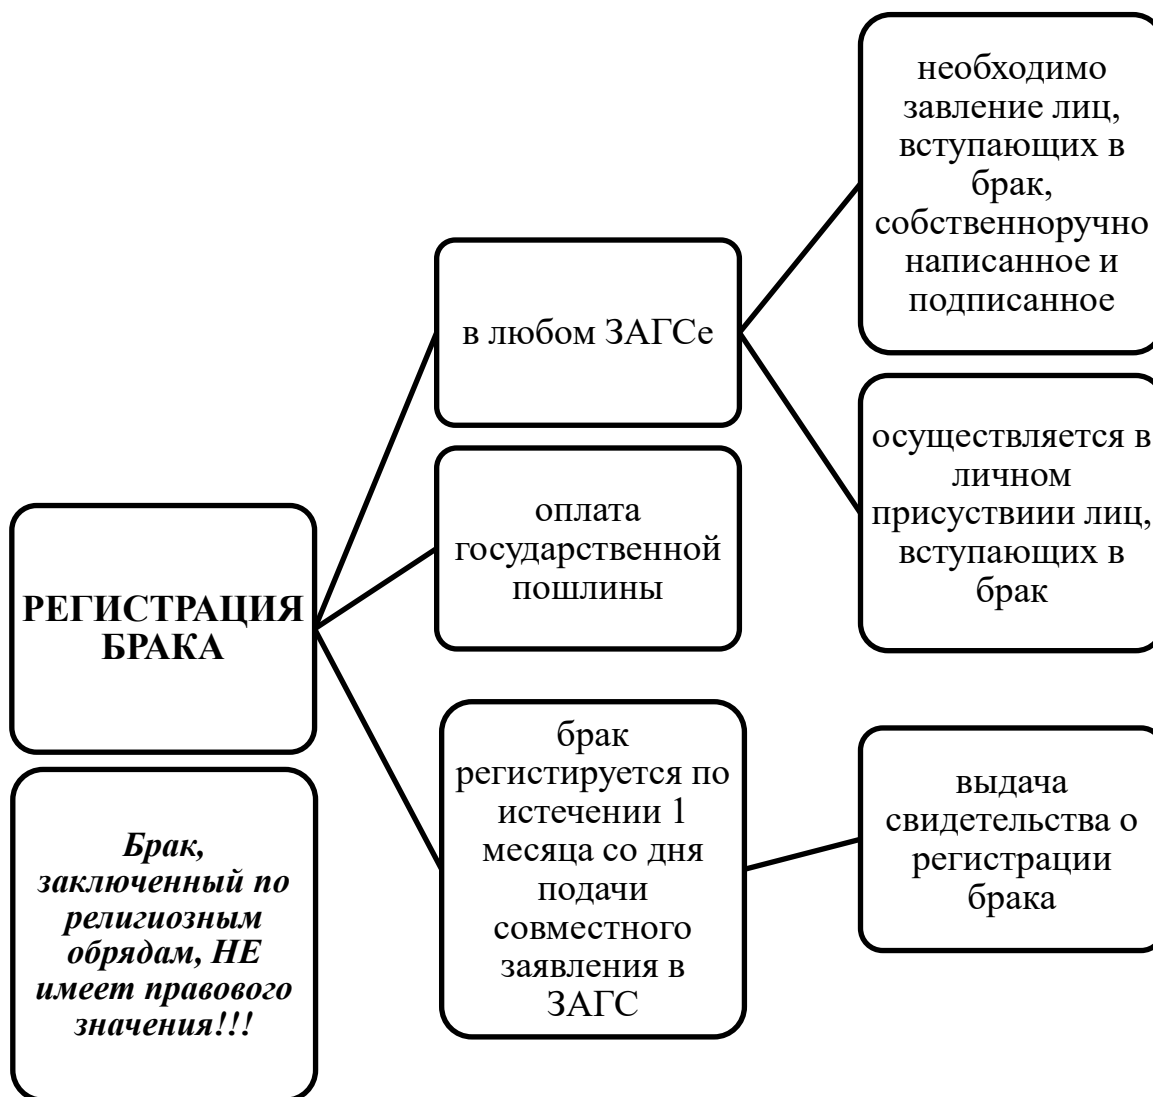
РЕГИСТРАЦИЯ БРАКА

*Брак, заключенный по религиозным обрядам, НЕ имеет правового значения!!!*

в любом ЗАГСе

необходимо завление лиц, вступающих в брак, собственноручно написанное и подписанное

осуществляется в личном присуствиии лиц, вступающих в брак

оплата государственной пошлины

брак регистируется по истечении 1 месяца со дня подачи совместного заявления в ЗАГС

выдача свидетельства о регистрации брака